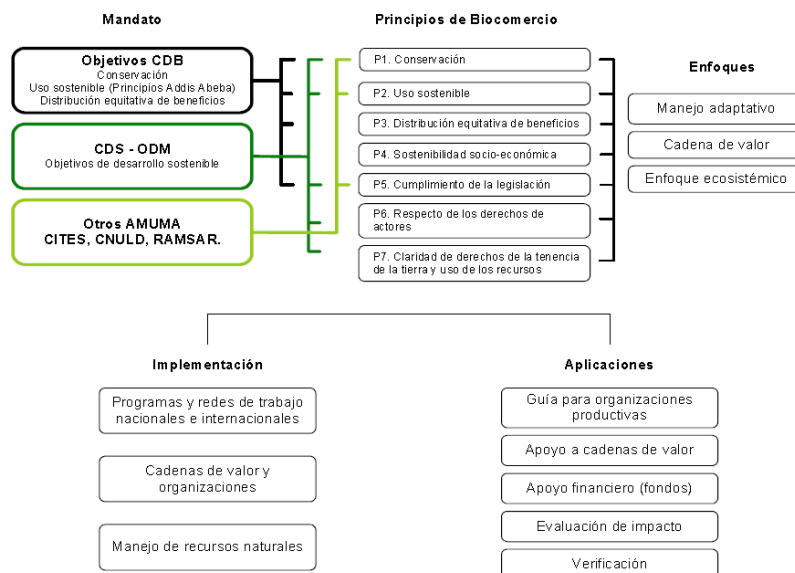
Mandato

Objetivos CDB
Conservación
Uso sostenible (Principios Addis Abeba)
Distribución equitativa de beneficios

CDS - ODM
Objetivos de desarrollo sostenible

Otros AMUMA
CITES, CNULD, RAMSAR.

Principios de Biocomercio

P1. Conservación

P2. Uso sostenible

P3. Distribución equitativa de beneficios

P4. Sostenibilidad socio-económica

P5. Cumplimiento de la legislación

P6. Respecto de los derechos de actores

P7. Claridad de derechos de la tenencia de la tierra y uso de los recursos

Enfoques

Manejo adaptativo

Cadena de valor

Enfoque ecosistémico

Implementación

Programas y redes de trabajo nacionales e internacionales

Cadenas de valor y organizaciones

Manejo de recursos naturales

Aplicaciones

Guía para organizaciones productivas

Apoyo a cadenas de valor

Apoyo financiero (fondos)

Evaluación de impacto

Verificación